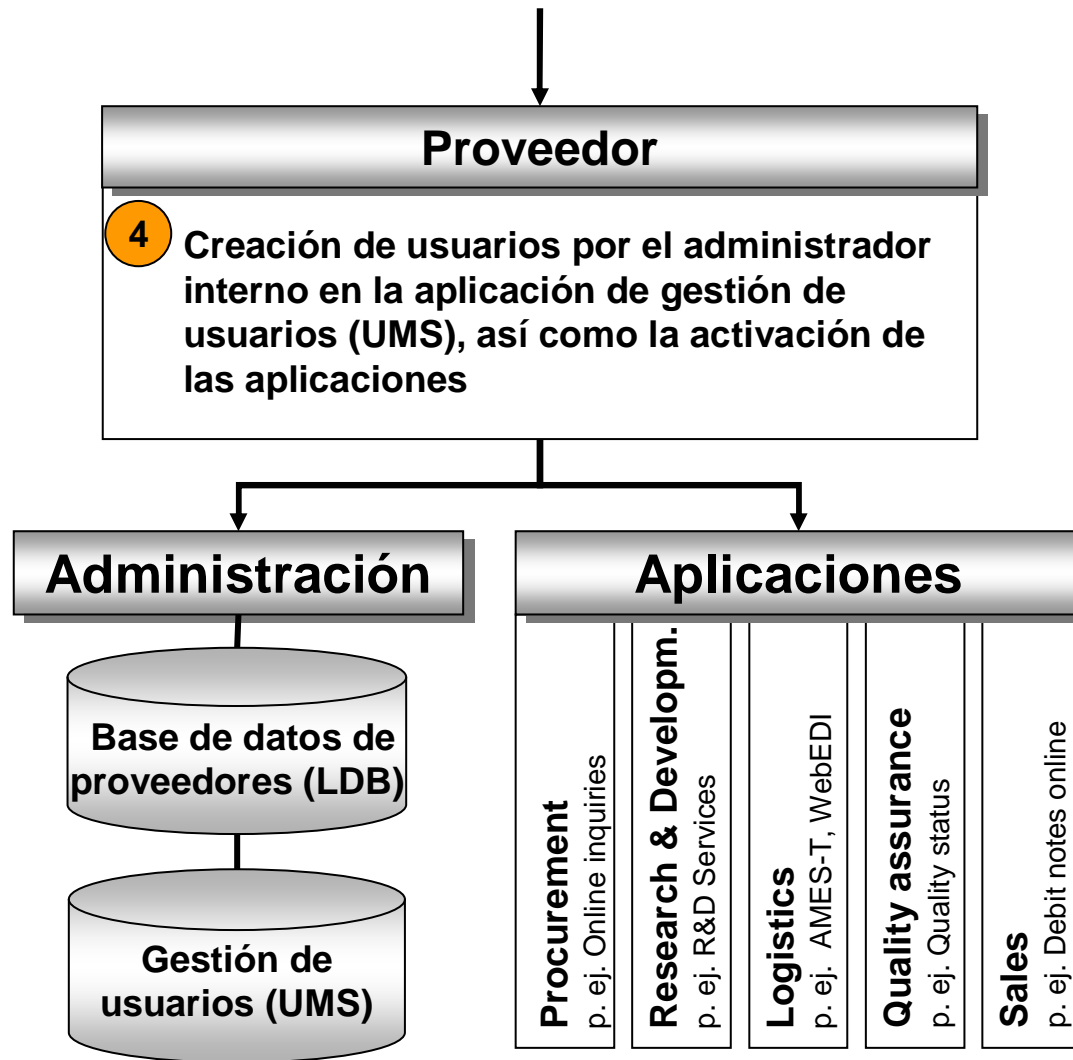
Proveedor

4

Creación de usuarios por el administrador interno en la aplicación de gestión de usuarios (UMS), así como la activación de las aplicaciones

Administración

Base de datos de proveedores (LDB)

Gestión de usuarios (UMS)

Aplicaciones

Procurement
p. ej. Online inquiries

Research & Developm.
p. ej. R&D Services

Logistics
p. ej. AMES-T, WebEDI

Quality assurance
p. ej. Quality status

Sales
p. ej. Debit notes online